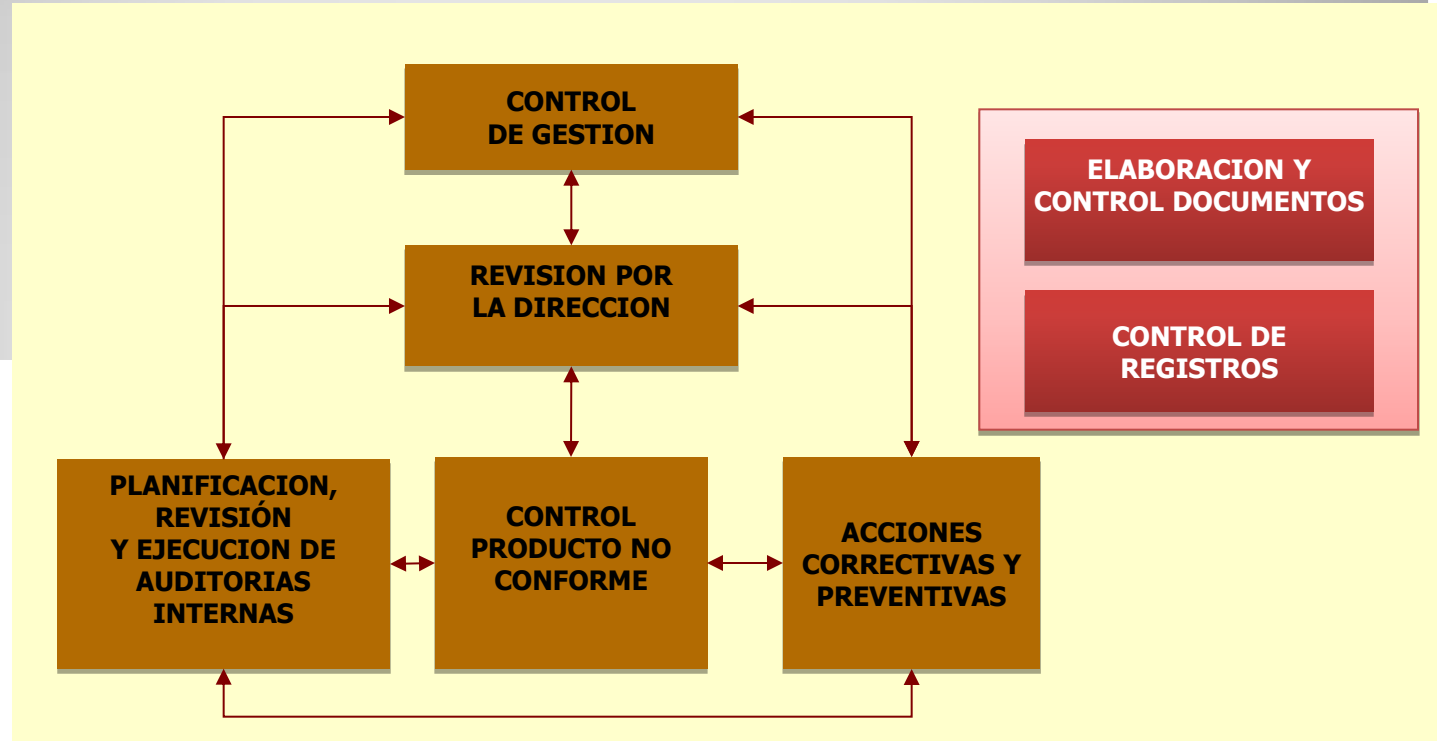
CONTROL DE GESTION

REVISION POR LA DIRECCION

ELABORACION Y CONTROL DOCUMENTOS

CONTROL DE REGISTROS

PLANIFICACION, REVISIÓN Y EJECUCION DE AUDITORIAS INTERNAS

CONTROL PRODUCTO NO CONFORME

ACCIONES CORRECTIVAS Y PREVENTIVAS